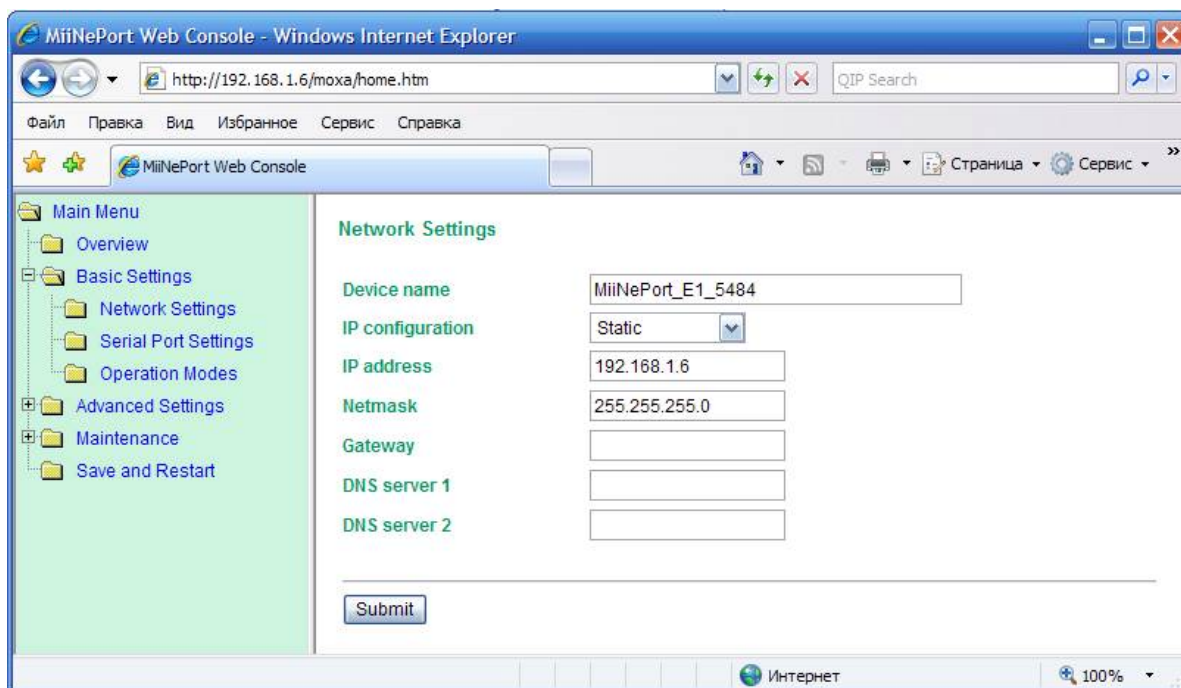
MiiNePort Web Console - Windows Internet Explorer

http://192.168.1.6/moxa/home.htm

QIP Search

Файл Правка Вид Избранное Сервис Справка

MiiNePort Web Console

Страница Сервис

Main Menu
Overview
Basic Settings
Network Settings
Serial Port Settings
Operation Modes
Advanced Settings
Maintenance
Save and Restart

Network Settings

| | |
|---|---|
| Device name | MiiNePort_E1_5484 |
| IP configuration | Static |
| IP address | 192.168.1.6 |
| Netmask | 255.255.255.0 |
| Gateway | |
| DNS server 1 | |
| DNS server 2 | |

Submit

Интернет

100%